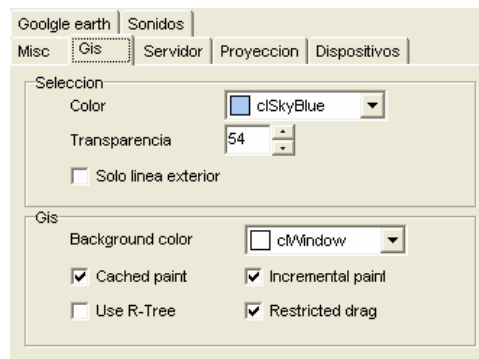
Goolgle earth | Sonidos
Misc | Gis | Servidor | Proyeccion | Dispositivos

Seleccion
Color clSkyBlue
Transparencia 54
Solo linea exterior

Gis
Background color clWindow
Cached paint
Incremental paint
Use R-Tree
Restricted drag